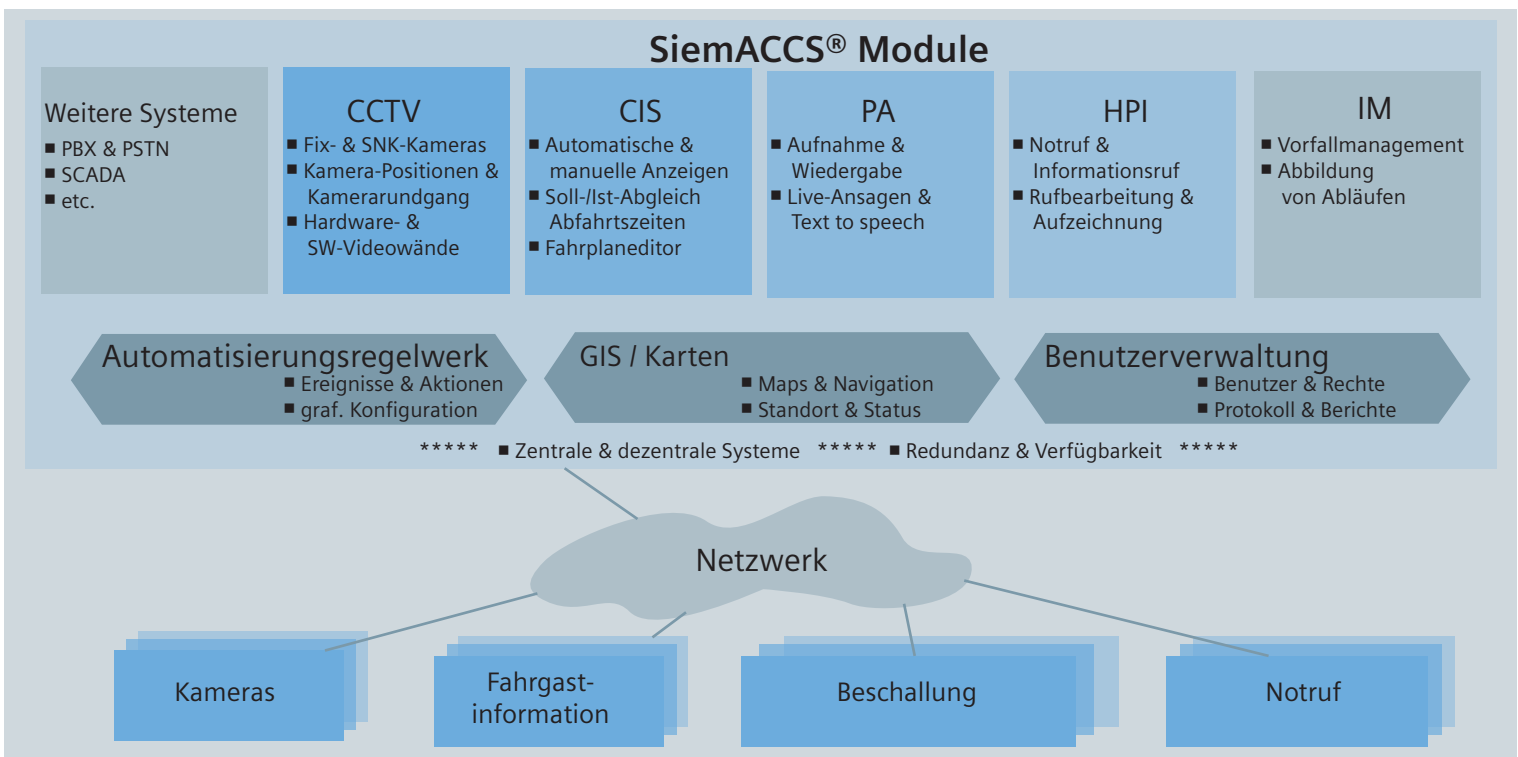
SiemACCS® Module

Weitere Systeme
■ PBX & PSTN
■ SCADA
■ etc.

CCTV
■ Fix- & SNK-Kameras
■ Kamera-Positionen & Kamerarundgang
■ Hardware- & SW-Videowände

CIS
■ Automatische & manuelle Anzeigen
■ Soll-/Ist-Abgleich Abfahrtszeiten
■ Fahrplaneditor

PA
■ Aufnahme & Wiedergabe
■ Live-Ansagen & Text to speech

HPI
■ Notruf & Informationsruf
■ Rufbearbeitung & Aufzeichnung

IM
■ Vorfallmanagement
■ Abbildung von Abläufen

Automatisierungsregelwerk
■ Ereignisse & Aktionen
■ graf. Konfiguration

GIS / Karten
■ Maps & Navigation
■ Standort & Status

Benutzerverwaltung
■ Benutzer & Rechte
■ Protokoll & Berichte

***** ■ Zentrale & dezentrale Systeme ***** ■ Redundanz & Verfügbarkeit *****

Netzwerk

Kameras

Fahrgastinformation

Beschallung

Notruf